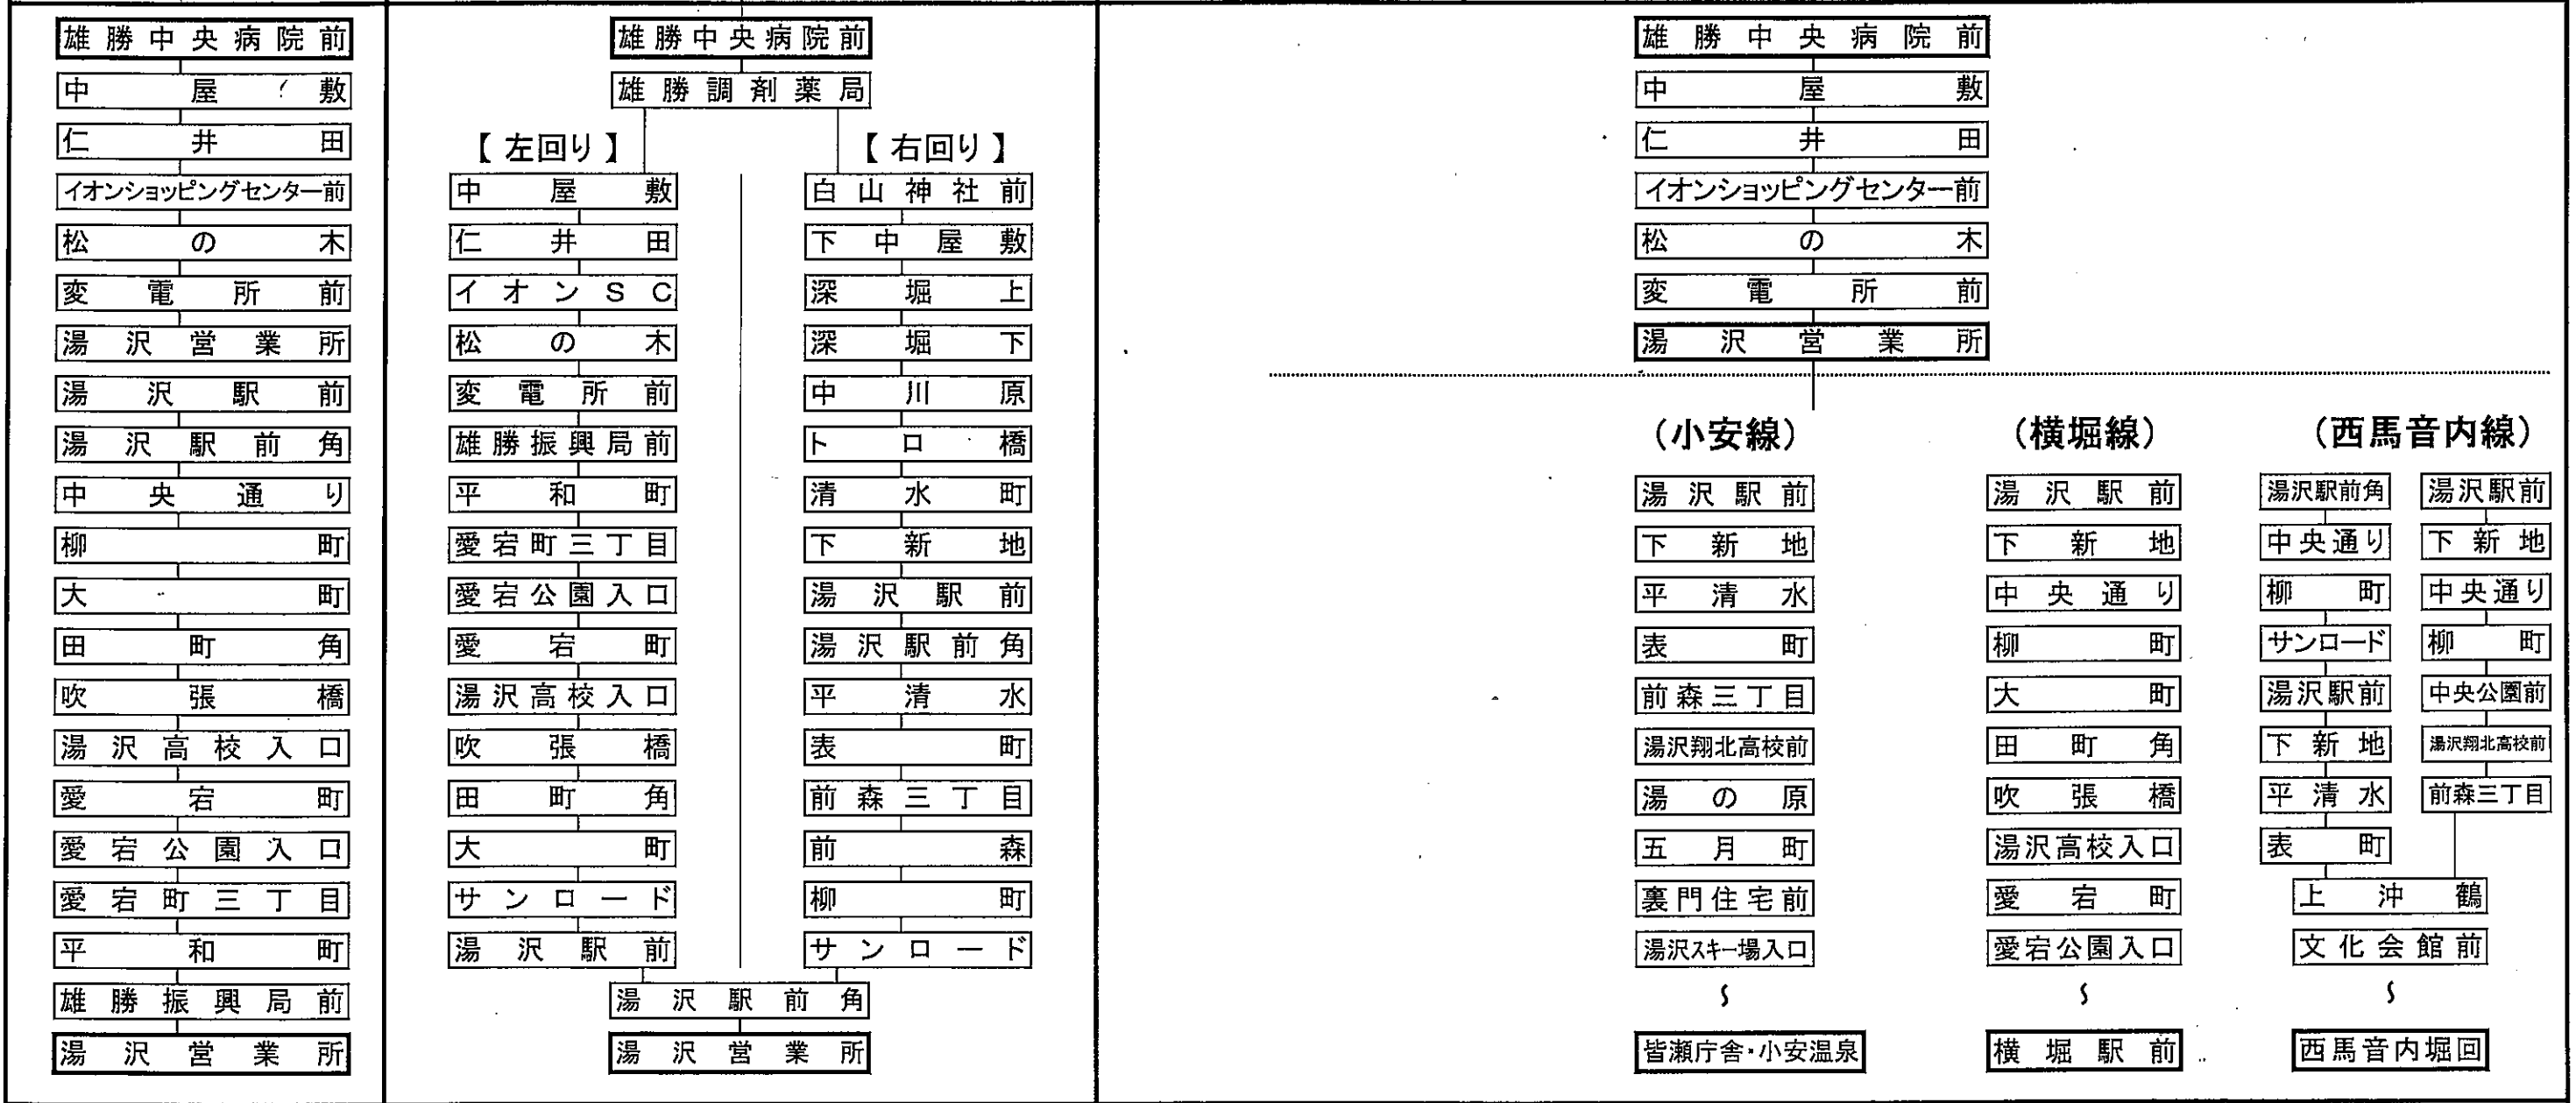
雄勝中央病院前
中屋敷
仁井田
イオンショッピングセンター前
松の木
変電所前
湯沢営業所
湯沢駅前
湯沢駅前角
中央通り
柳町
大町
田町角
吹張橋
湯沢高校入口
愛宕町
愛宕公園入口
愛宕町三丁目
平和町
雄勝振興局前
湯沢営業所

雄勝中央病院前
雄勝調剤薬局

【左回り】
中屋敷
仁井田
イオンSC
松の木
変電所前
雄勝振興局前
平和町
愛宕町三丁目
愛宕公園入口
愛宕町
湯沢高校入口
吹張橋
田町角
大町
サンロード
湯沢駅前

【右回り】
白山神社前
下中屋敷
深堀上
深堀下
中川原
トロ橋
清水町
下新地
湯沢駅前
湯沢駅前角
平清水
表町
前森三丁目
前森
柳町
サンロード

湯沢駅前角
湯沢営業所

雄勝中央病院前
中屋敷
仁井田
イオンショッピングセンター前
松の木
変電所前
湯沢営業所

（小安線）
湯沢駅前
下新地
平清水
表町
前森三丁目
湯沢翔北高校前
湯の原
五月町
裏門住宅前
湯沢スキー場入口
ｓ
皆瀬庁舎・小安温泉

（横堀線）
湯沢駅前
下新地
中央通り
柳町
大町
田町角
吹張橋
湯沢高校入口
愛宕町
愛宕公園入口
ｓ
横堀駅前

（西馬音内線）
湯沢駅前角
中央通り
柳町
サンロード
湯沢駅前
下新地
平清水
表町

湯沢駅前
下新地
中央通り
柳町
中央公園前
湯沢翔北高校前
前森三丁目

上沖鶴
文化会館前
ｓ
西馬音内堀回